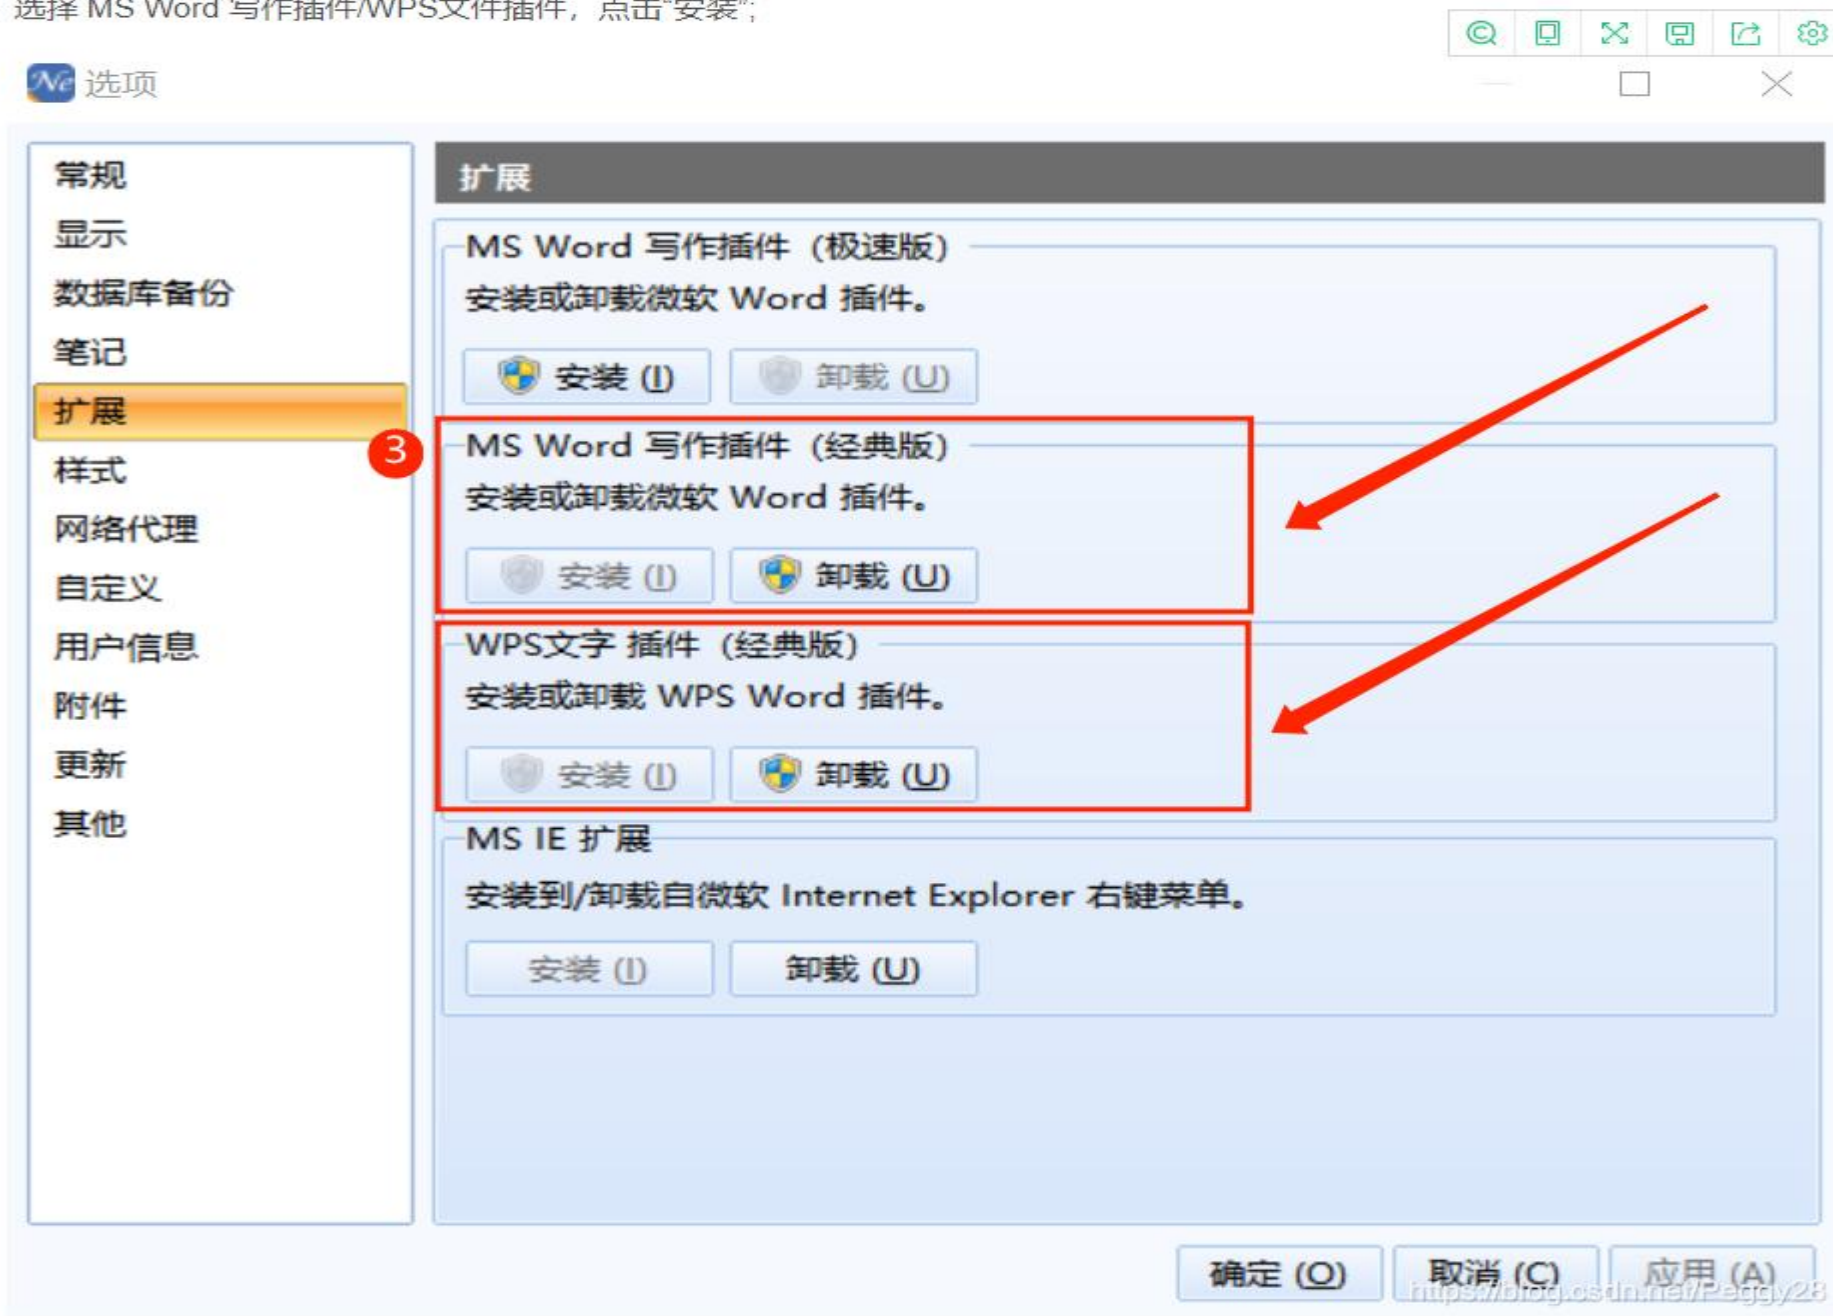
选择 MS Word 写作插件/WPS文件插件，点击"安装"；

选项

常规
显示
数据库备份
笔记
扩展
样式
网络代理
自定义
用户信息
附件
更新
其他

3

扩展

MS Word 写作插件（极速版）
安装或卸载微软 Word 插件。
安装 (I)
卸载 (U)

MS Word 写作插件（经典版）
安装或卸载微软 Word 插件。
安装 (I)
卸载 (U)

WPS文字 插件（经典版）
安装或卸载 WPS Word 插件。
安装 (I)
卸载 (U)

MS IE 扩展
安装到/卸载自微软 Internet Explorer 右键菜单。
安装 (I)
卸载 (U)

确定 (O)
取消 (C)
应用 (A)

https://blog.csdn.net/Peggy28